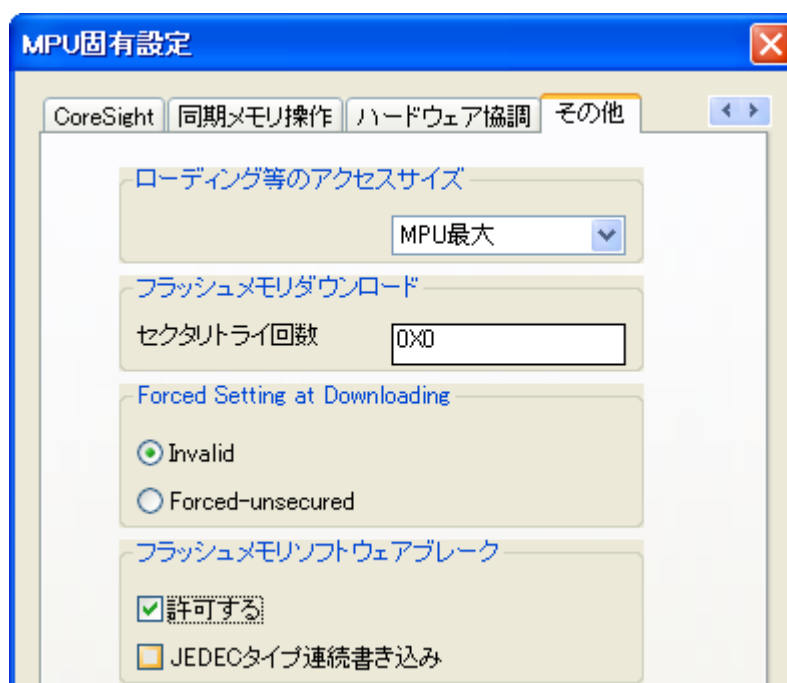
MPU固有設定

CoreSight | 同期メモリ操作 | ハードウェア協調 | その他

ローディング等のアクセスサイズ

MPU最大

フラッシュメモリダウンロード

セクタリトライ回数

0X0

Forced Setting at Downloading

Invalid

Forced-unsecured

フラッシュメモリソフトウェアブレーク

許可する

JEDECタイプ連続書き込み